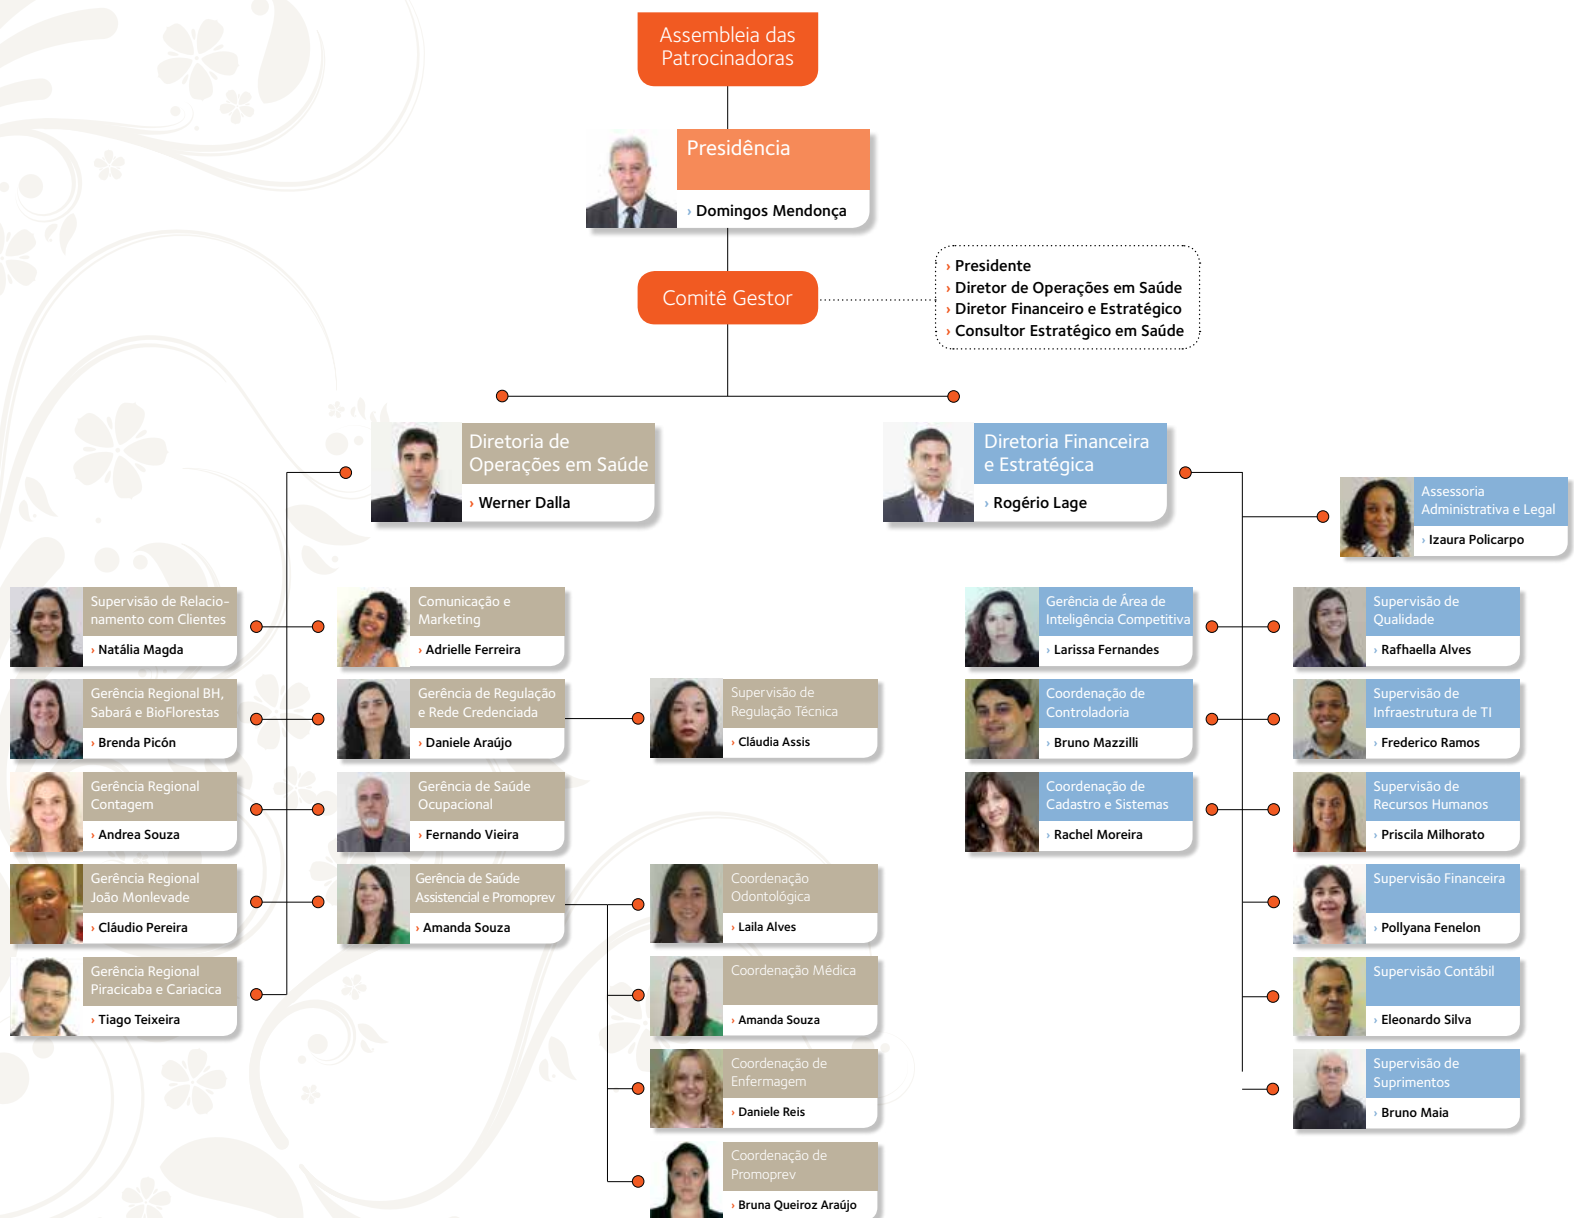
Assembleia das Patrocinadoras

Presidência
› Domingos Mendonça

Comitê Gestor

› Presidente
› Diretor de Operações em Saúde
› Diretor Financeiro e Estratégico
› Consultor Estratégico em Saúde

Diretoria de Operações em Saúde
› Werner Dalla

Diretoria Financeira e Estratégica
› Rogério Lage

Assessoria Administrativa e Legal
› Izaura Policarpo

Supervisão de Relacionamento com Clientes
› Natália Magda

Gerência Regional BH, Sabará e BioFlorestas
› Brenda Picón

Gerência Regional Contagem
› Andrea Souza

Gerência Regional João Monlevade
› Cláudio Pereira

Gerência Regional Piracicaba e Cariacica
› Tiago Teixeira

Comunicação e Marketing
› Adrielle Ferreira

Gerência de Regulação e Rede Credenciada
› Daniele Araújo

Gerência de Saúde Ocupacional
› Fernando Vieira

Gerência de Saúde Assistencial e Promoprev
› Amanda Souza

Supervisão de Regulação Técnica
› Cláudia Assis

Coordenação Odontológica
› Laila Alves

Coordenação Médica
› Amanda Souza

Coordenação de Enfermagem
› Daniele Reis

Coordenação de Promoprev
› Bruna Queiroz Araújo

Gerência de Área de Inteligência Competitiva
› Larissa Fernandes

Coordenação de Controladoria
› Bruno Mazzilli

Coordenação de Cadastro e Sistemas
› Rachel Moreira

Supervisão de Qualidade
› Rafhaella Alves

Supervisão de Infraestrutura de TI
› Frederico Ramos

Supervisão de Recursos Humanos
› Priscila Milhorato

Supervisão Financeira
› Pollyana Fenelon

Supervisão Contábil
› Eleonardo Silva

Supervisão de Suprimentos
› Bruno Maia